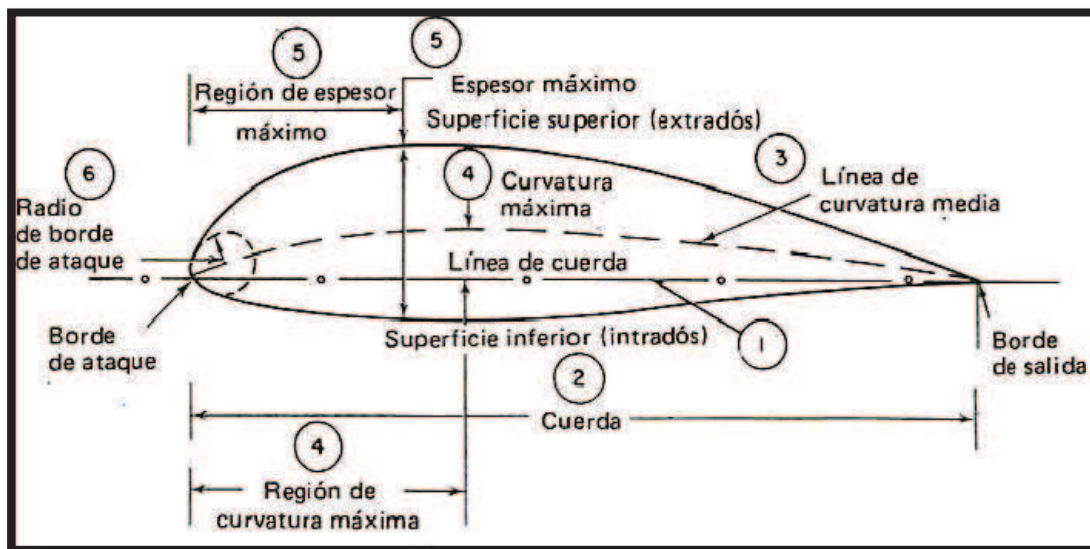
5

5

Región de espesor máximo

Espesor máximo

Superficie superior (extradós)

6

Radio de borde de ataque

4

Curvatura máxima

3

Línea de curvatura media

Línea de cuerda

Borde de ataque

Superficie inferior (intradós)

1

Borde de salida

2

Cuerda

4

Región de curvatura máxima